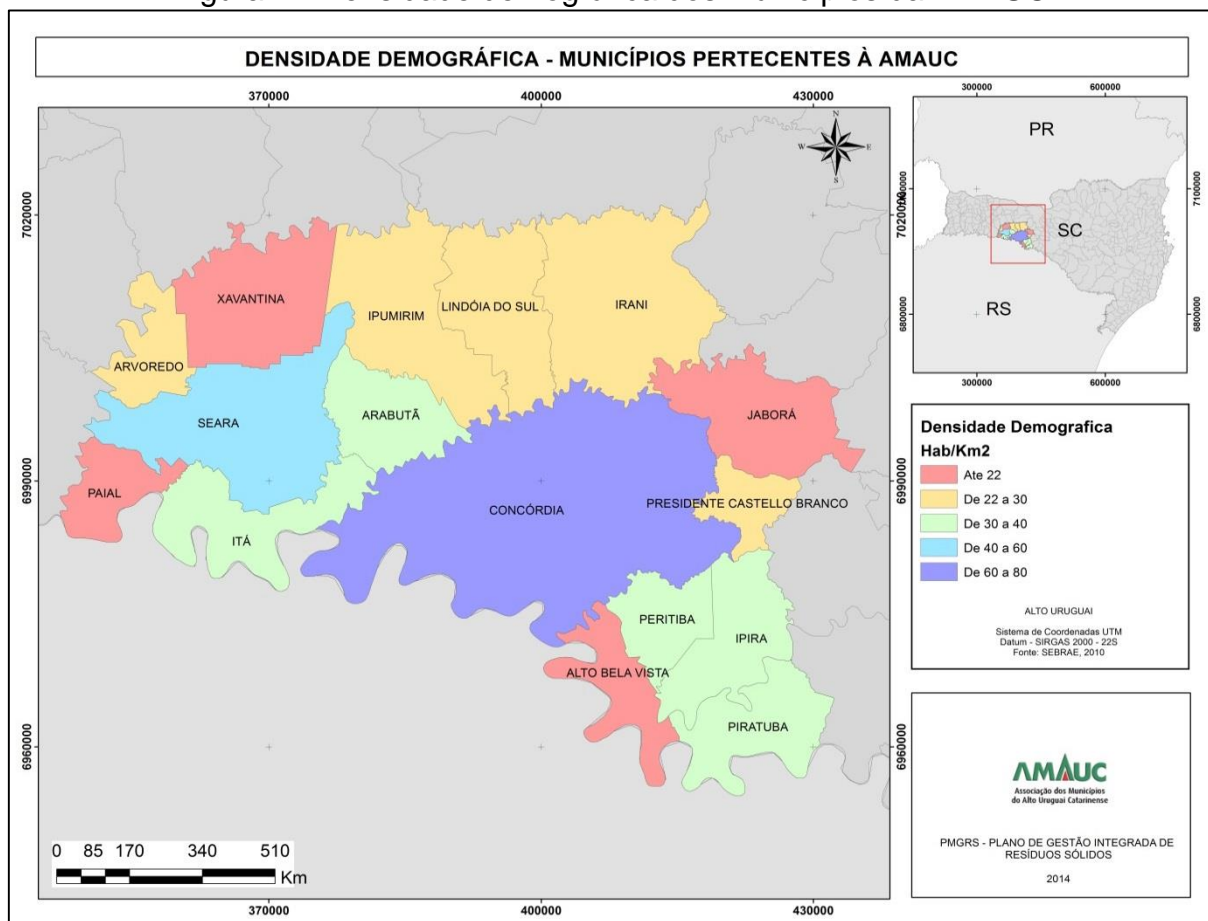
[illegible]

DENSIDADE DEMOGRÁFICA - MUNICÍPIOS PERTECENTES À AMAUC

370000 400000 430000

7020000 6990000 6960000

N W E S

XAVANTINA
IPUMIRIM
LINDÓIA DO SUL
IRANI
ARVOREDO
SEARA
ARABUTÃ
JABORÁ
PAIAL
CONCÓRDIA
PRESIDENTE CASTELLO BRANCO
ITÁ
PERITIBA
IPIRA
ALTO BELA VISTA
PIRATUBA

0 85 170 340 510 Km

370000 400000 430000

300000 600000

PR
SC
RS

7020000 7100000 6800000

300000 600000

Densidade Demografica
Hab/Km2
Ate 22
De 22 a 30
De 30 a 40
De 40 a 60
De 60 a 80

ALTO URUGUAI

Sistema de Coordenadas UTM
Datum - SIRGAS 2000 - 22S
Fonte: SEBRAE, 2010

AMAUC
Associação dos Municípios do Alto Uruguai Catarinense

PMGRS - PLANO DE GESTÃO INTEGRADA DE RESÍDUOS SÓLIDOS

2014